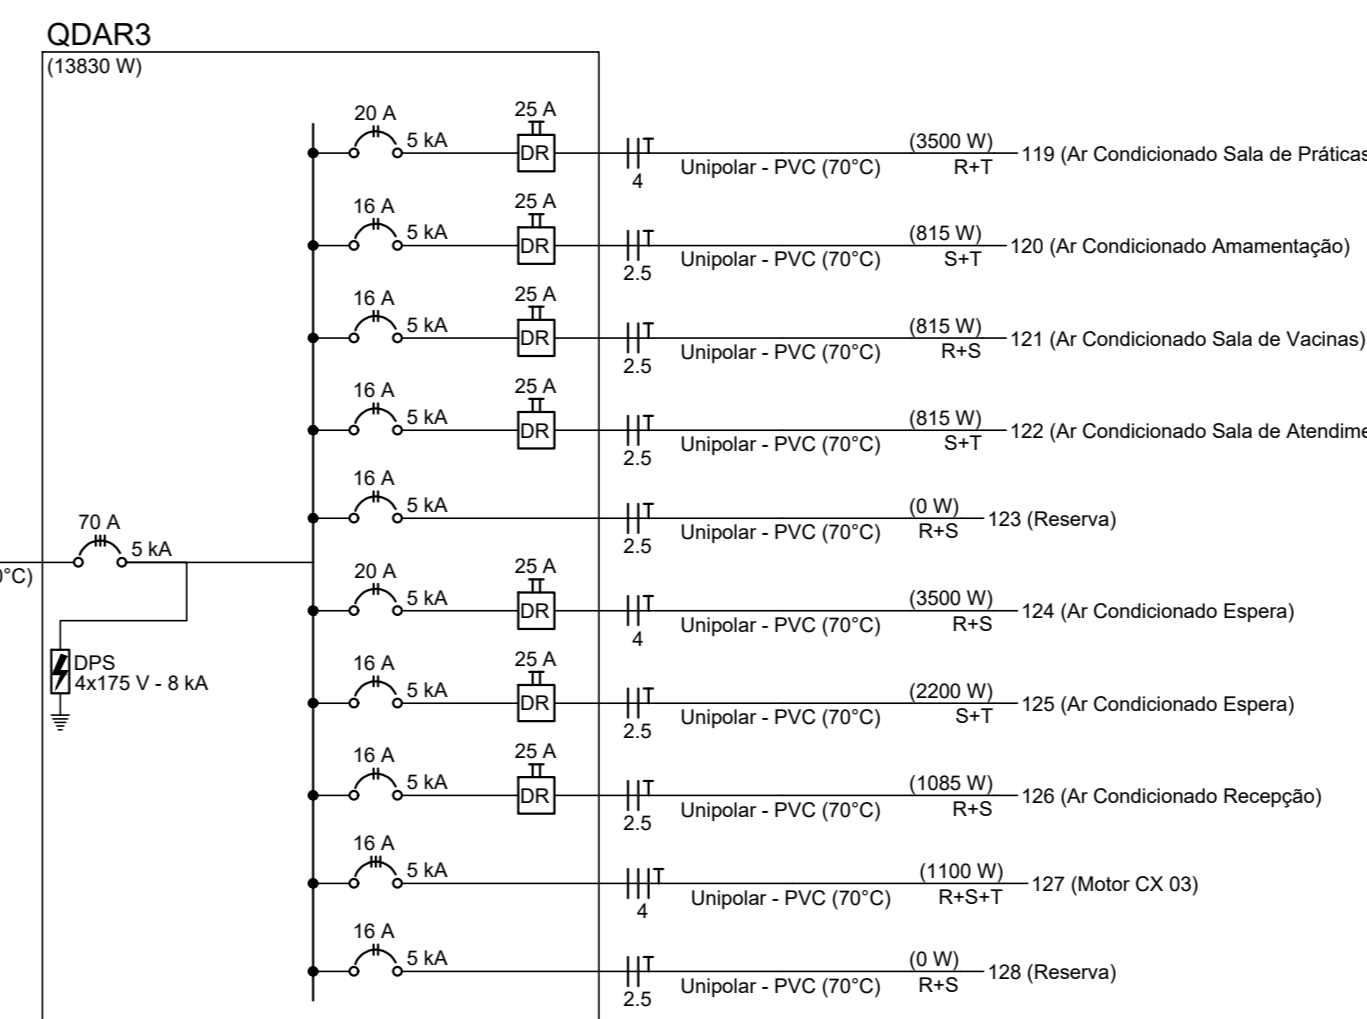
QDAR3
(13830 W)

20 A
5 kA
25 A
DR
4
Unipolar - PVC (70°C)
(3500 W)
R+T
119 (Ar Condicionado Sala de Práticas

16 A
5 kA
25 A
DR
2.5
Unipolar - PVC (70°C)
(815 W)
S+T
120 (Ar Condicionado Amamentação)

16 A
5 kA
25 A
DR
2.5
Unipolar - PVC (70°C)
(815 W)
R+S
121 (Ar Condicionado Sala de Vacinas)

16 A
5 kA
25 A
DR
2.5
Unipolar - PVC (70°C)
(815 W)
S+T
122 (Ar Condicionado Sala de Atendime

16 A
5 kA
2.5
Unipolar - PVC (70°C)
(0 W)
R+S
123 (Reserva)

70 A
5 kA
°C)

DPS
4x175 V - 8 kA

20 A
5 kA
25 A
DR
4
Unipolar - PVC (70°C)
(3500 W)
R+S
124 (Ar Condicionado Espera)

16 A
5 kA
25 A
DR
2.5
Unipolar - PVC (70°C)
(2200 W)
S+T
125 (Ar Condicionado Espera)

16 A
5 kA
25 A
DR
2.5
Unipolar - PVC (70°C)
(1085 W)
R+S
126 (Ar Condicionado Recepção)

16 A
5 kA
4
Unipolar - PVC (70°C)
(1100 W)
R+S+T
127 (Motor CX 03)

16 A
5 kA
2.5
Unipolar - PVC (70°C)
(0 W)
R+S
128 (Reserva)